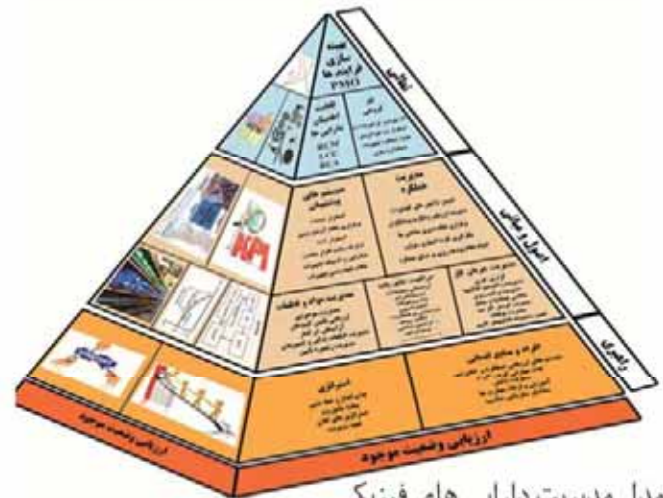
بهینه سازی فرآیندها
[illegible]
تحلیل استراتژی ها
RCM
RCA
اصول و مبانی
سیستم های پشتیبانی
مدیریت عملکرد
KPI
مدیریت مواد و قطعات
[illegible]
مدیریت جریان کار
زیرساخت
آموزش و منابع انسانی
فن آوری
ارزیابی وضعیت موجود
ارزیابی وضعیت موجود
مدل مدیریت دارایی های فیزیک